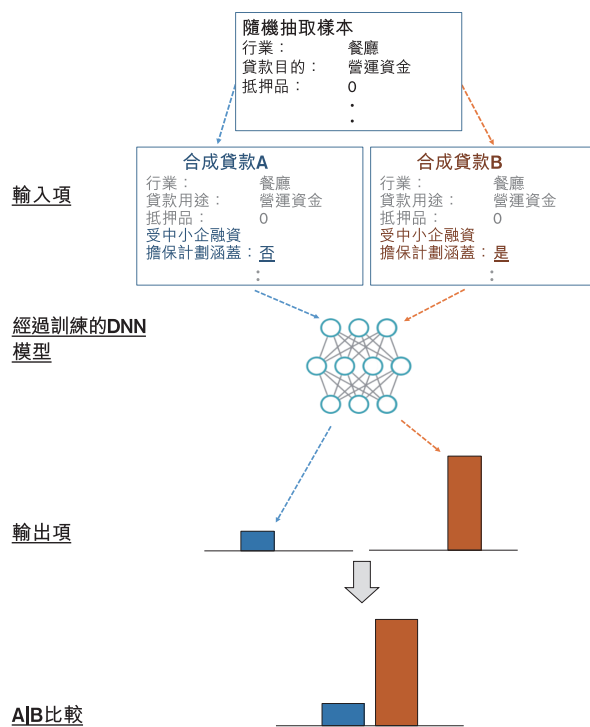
隨機抽取樣本
行業： 餐廳
貸款目的： 營運資金
抵押品： 0
·
·

輸入項

合成貸款A
行業： 餐廳
貸款用途： 營運資金
抵押品： 0
受中小企融資
擔保計劃涵蓋：否
⋮

合成貸款B
行業： 餐廳
貸款用途： 營運資金
抵押品： 0
受中小企融資
擔保計劃涵蓋：是
⋮

經過訓練的DNN模型

輸出項

A|B比較